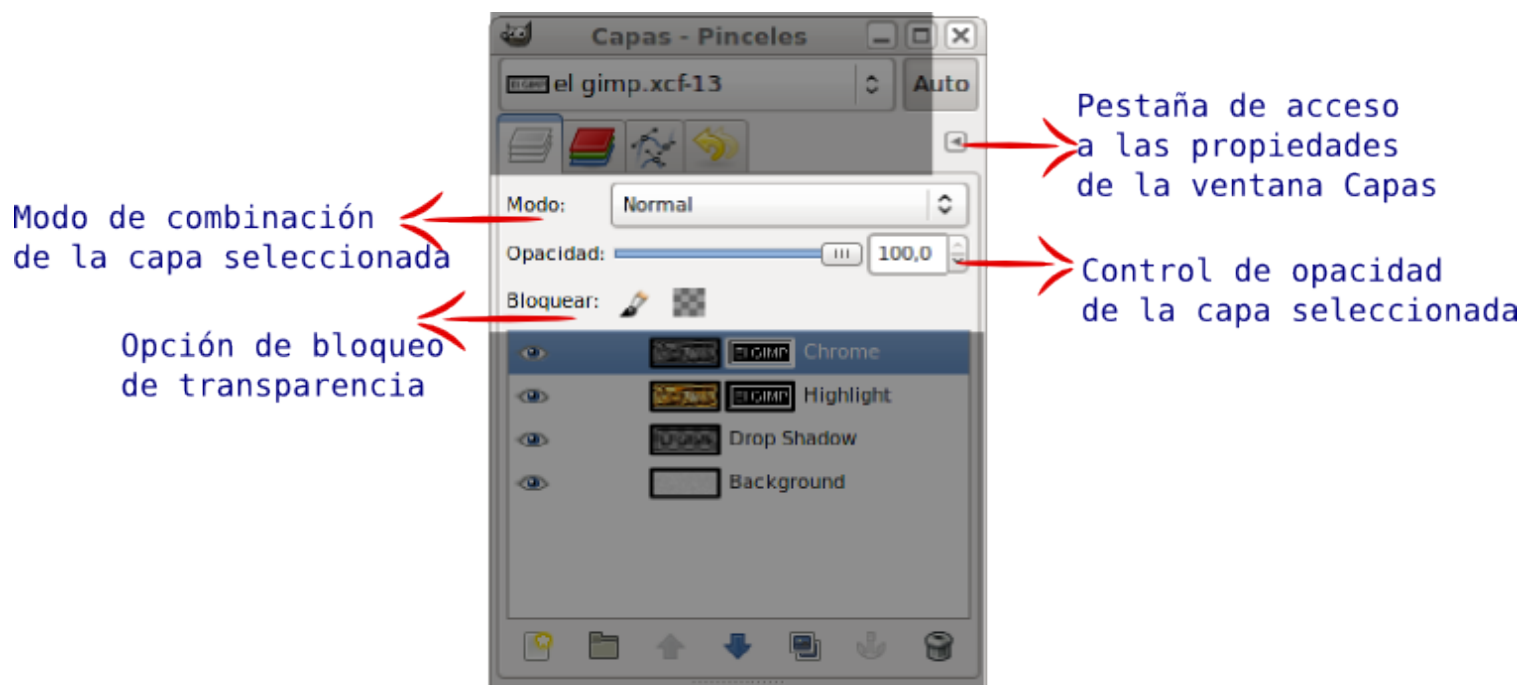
Capas - Pinceles

el gimp.xcf-13

Auto

Pestaña de acceso a las propiedades de la ventana Capas

Modo de combinación de la capa seleccionada

Modo:

Normal

Opacidad:

100,0

Control de opacidad de la capa seleccionada

Bloquear:

Opción de bloqueo de transparencia

Chrome

Highlight

Drop Shadow

Background